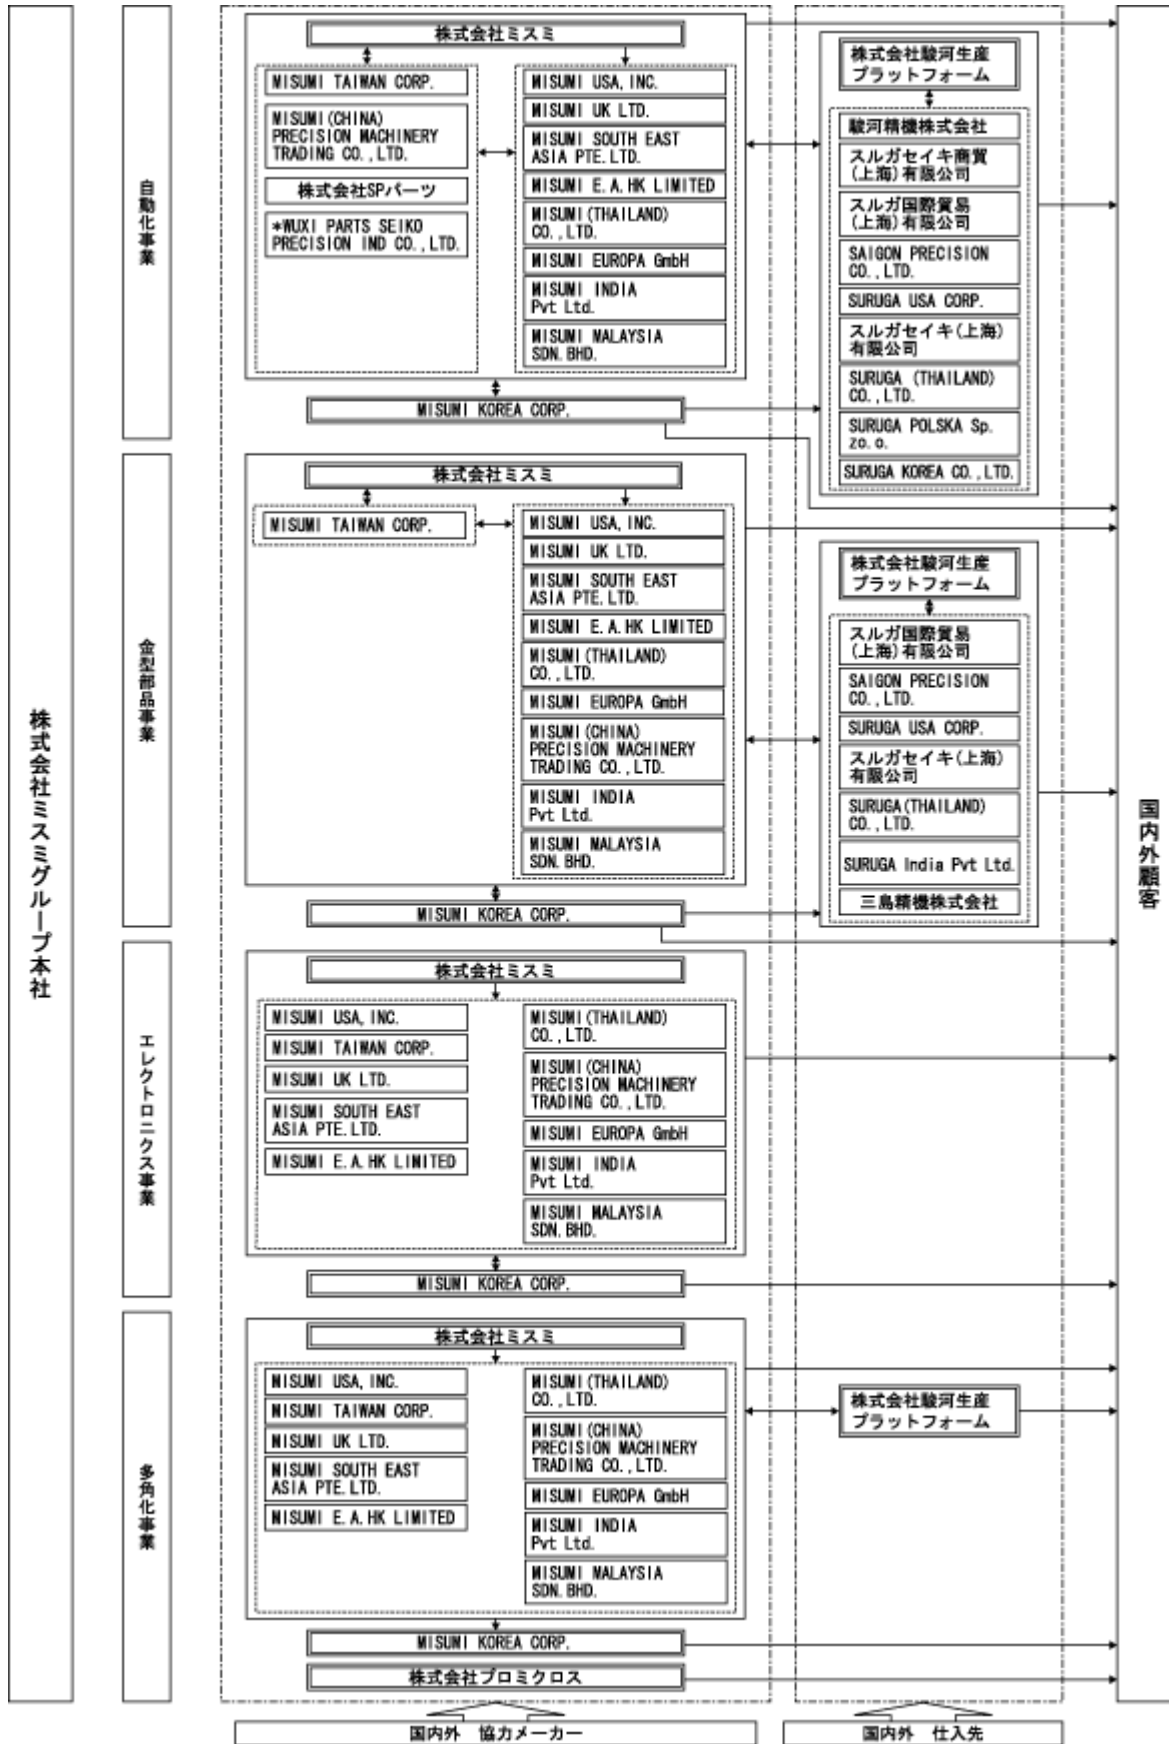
株式会社ミスミグループ本社

自動化事業

株式会社ミスミ

MISUMI TAIWAN CORP.
MISUMI (CHINA) PRECISION MACHINERY TRADING CO., LTD.
株式会社SPパーツ
*WUXI PARTS SEIKO PRECISION IND CO., LTD.

MISUMI USA, INC.
MISUMI UK LTD.
MISUMI SOUTH EAST ASIA PTE. LTD.
MISUMI E.A.HK LIMITED
MISUMI (THAILAND) CO., LTD.
MISUMI EUROPA GmbH
MISUMI INDIA Pvt Ltd.
MISUMI MALAYSIA SDN. BHD.

MISUMI KOREA CORP.

株式会社駿河生産プラットフォーム
駿河精機株式会社
スルガセイキ商貿(上海)有限公司
スルガ国際貿易(上海)有限公司
SAIGON PRECISION CO., LTD.
SURUGA USA CORP.
スルガセイキ(上海)有限公司
SURUGA (THAILAND) CO., LTD.
SURUGA POLSKA Sp. zo. o.
SURUGA KOREA CO., LTD.

金型部品事業

株式会社ミスミ

MISUMI TAIWAN CORP.

MISUMI USA, INC.
MISUMI UK LTD.
MISUMI SOUTH EAST ASIA PTE. LTD.
MISUMI E.A.HK LIMITED
MISUMI (THAILAND) CO., LTD.
MISUMI EUROPA GmbH
MISUMI (CHINA) PRECISION MACHINERY TRADING CO., LTD.
MISUMI INDIA Pvt Ltd.
MISUMI MALAYSIA SDN. BHD.

MISUMI KOREA CORP.

株式会社駿河生産プラットフォーム
スルガ国際貿易(上海)有限公司
SAIGON PRECISION CO., LTD.
SURUGA USA CORP.
スルガセイキ(上海)有限公司
SURUGA (THAILAND) CO., LTD.
SURUGA India Pvt Ltd.
三島精機株式会社

エレクトロニクス事業

株式会社ミスミ

MISUMI USA, INC.
MISUMI TAIWAN CORP.
MISUMI UK LTD.
MISUMI SOUTH EAST ASIA PTE. LTD.
MISUMI E.A.HK LIMITED
MISUMI (THAILAND) CO., LTD.
MISUMI (CHINA) PRECISION MACHINERY TRADING CO., LTD.
MISUMI EUROPA GmbH
MISUMI INDIA Pvt Ltd.
MISUMI MALAYSIA SDN. BHD.

MISUMI KOREA CORP.

多角化事業

株式会社ミスミ

MISUMI USA, INC.
MISUMI TAIWAN CORP.
MISUMI UK LTD.
MISUMI SOUTH EAST ASIA PTE. LTD.
MISUMI E.A.HK LIMITED
MISUMI (THAILAND) CO., LTD.
MISUMI (CHINA) PRECISION MACHINERY TRADING CO., LTD.
MISUMI EUROPA GmbH
MISUMI INDIA Pvt Ltd.
MISUMI MALAYSIA SDN. BHD.

株式会社駿河生産プラットフォーム

MISUMI KOREA CORP.
株式会社プロミクロス

国内外顧客

国内外 協力メーカー
国内外 仕入先